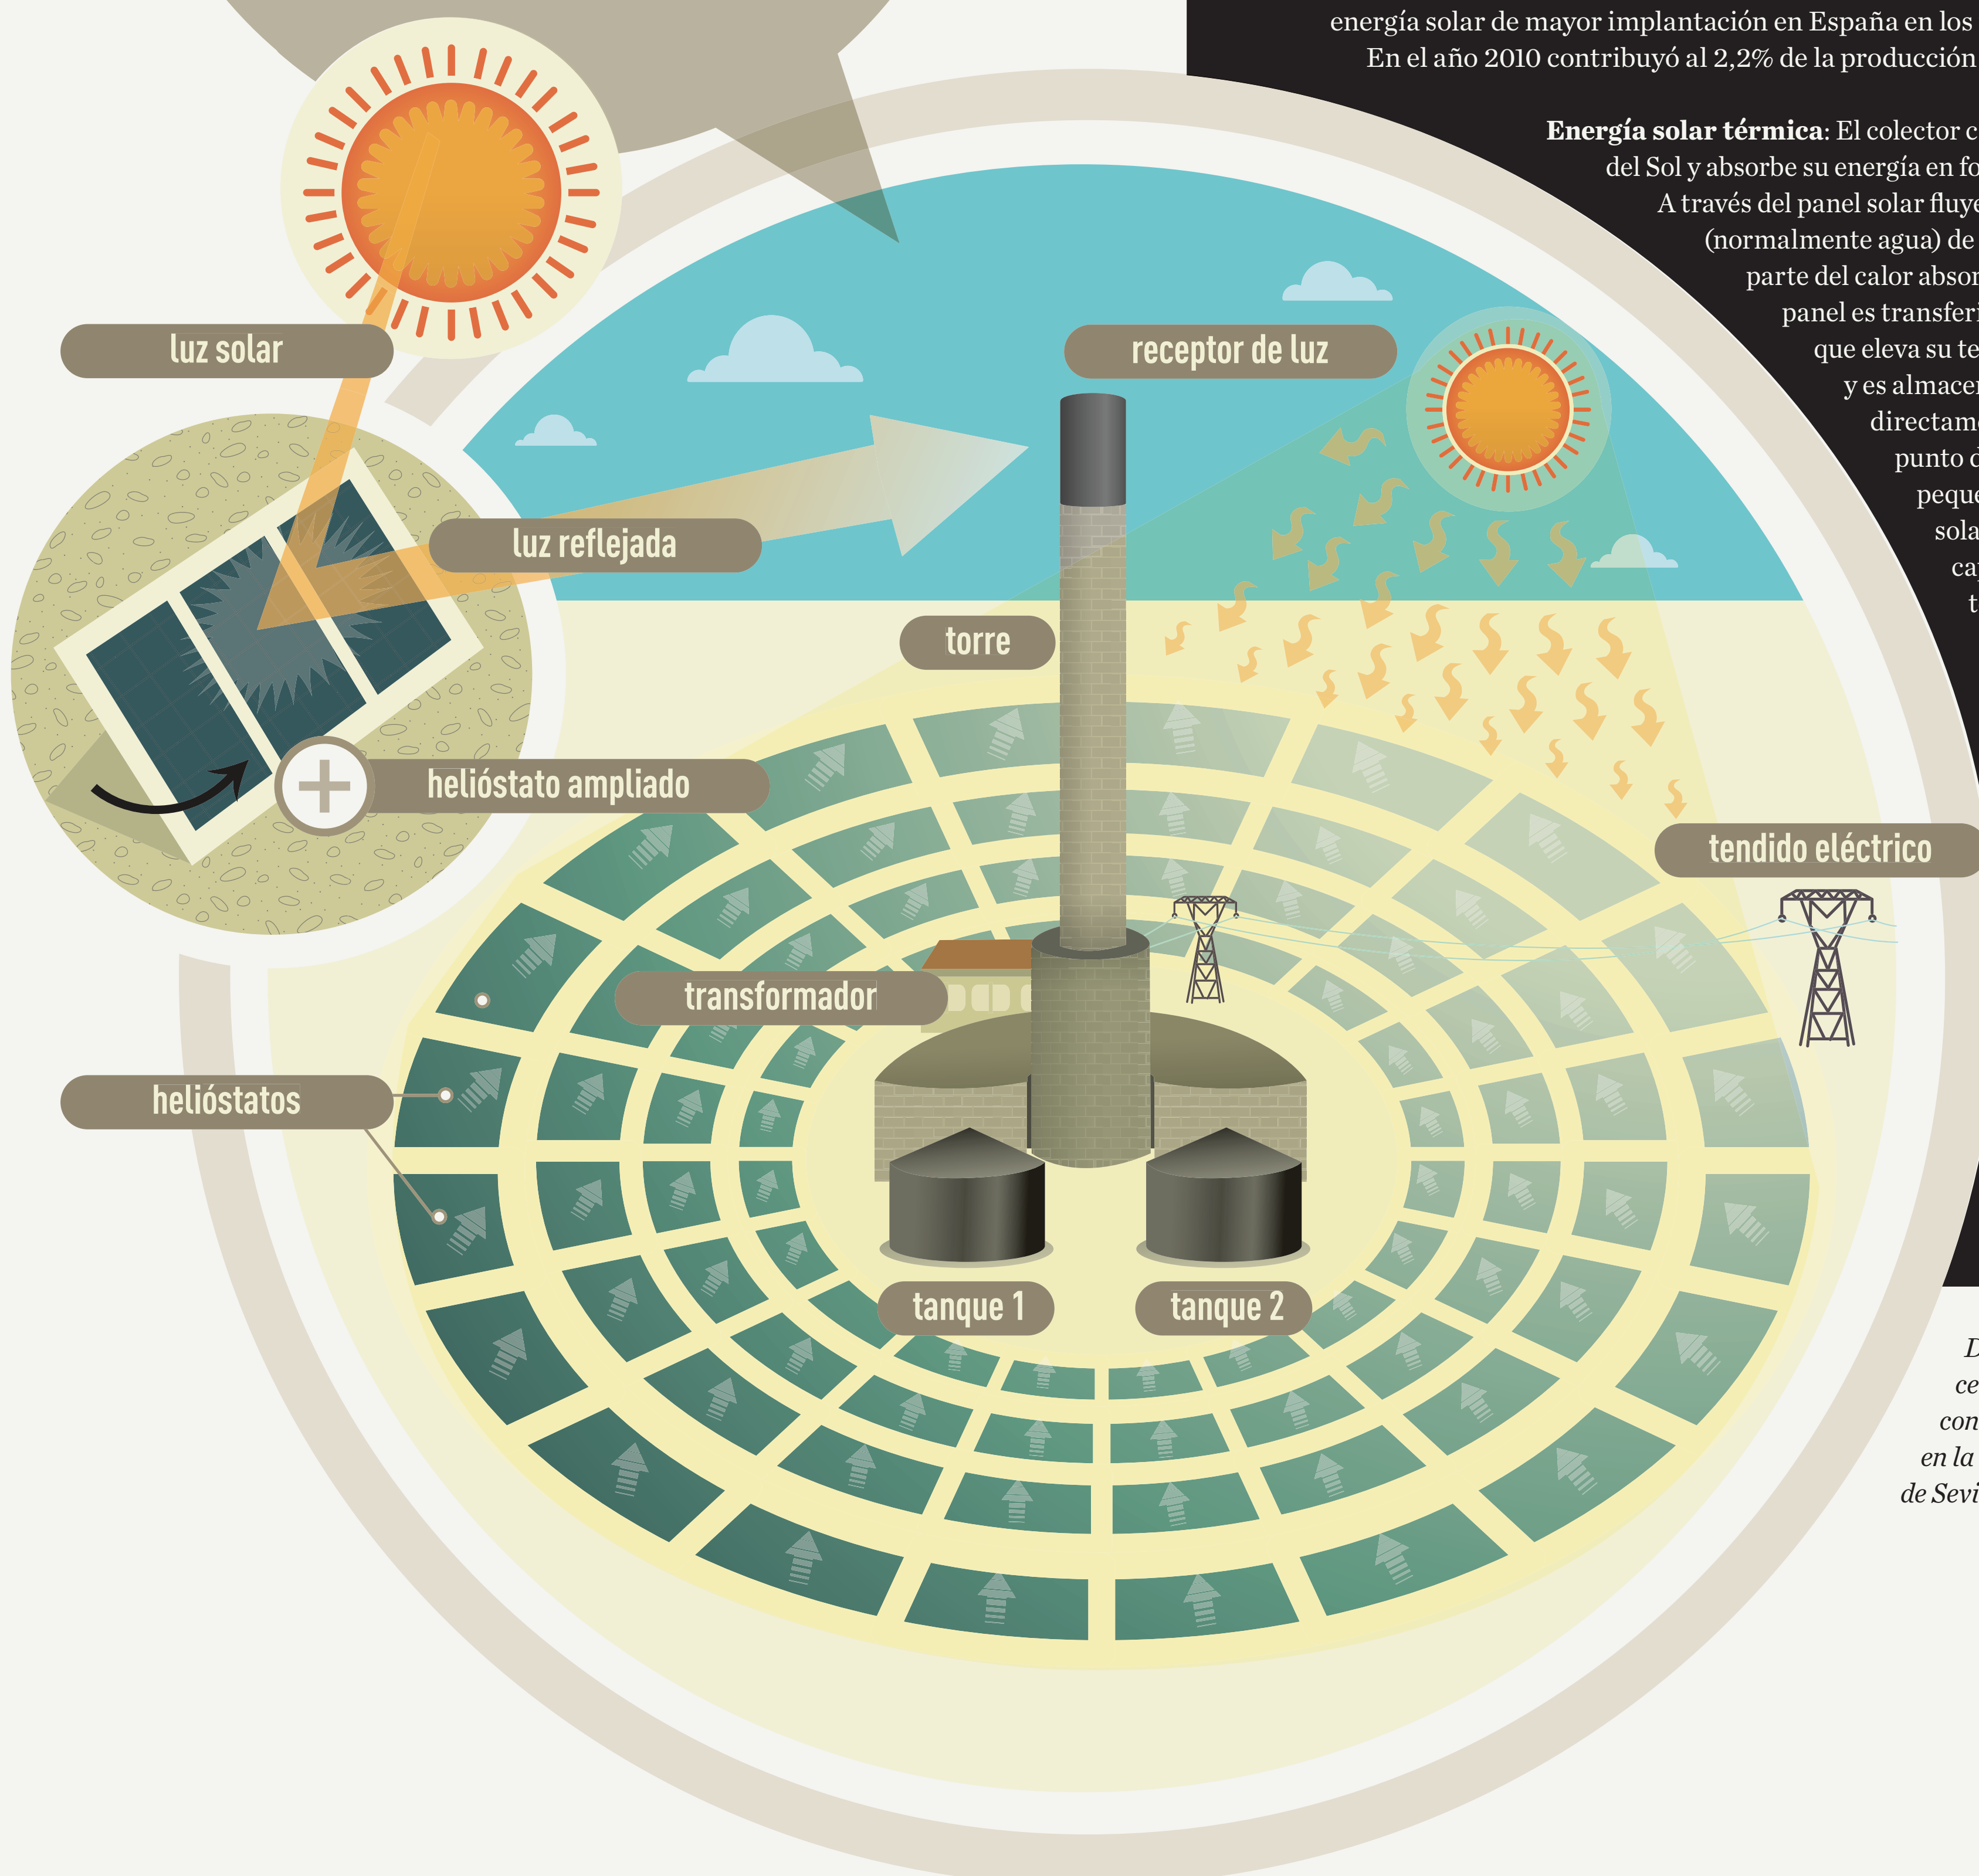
energía solar de mayor implantación en España en los
En el año 2010 contribuyó al 2,2% de la producción

**Energía solar térmica**: El colector c
del Sol y absorbe su energía en fo
A través del panel solar fluye
(normalmente agua) de
parte del calor absor
panel es transferi
que eleva su te
y es almacen
directam
punto d
peque
sola
ca
t

luz solar

receptor de luz

luz reflejada

torre

helióstato ampliado

tendido eléctrico

transformador

helióstatos

tanque 1

tanque 2

*D*
*ce*
*con*
*en la*
*de Sevi*